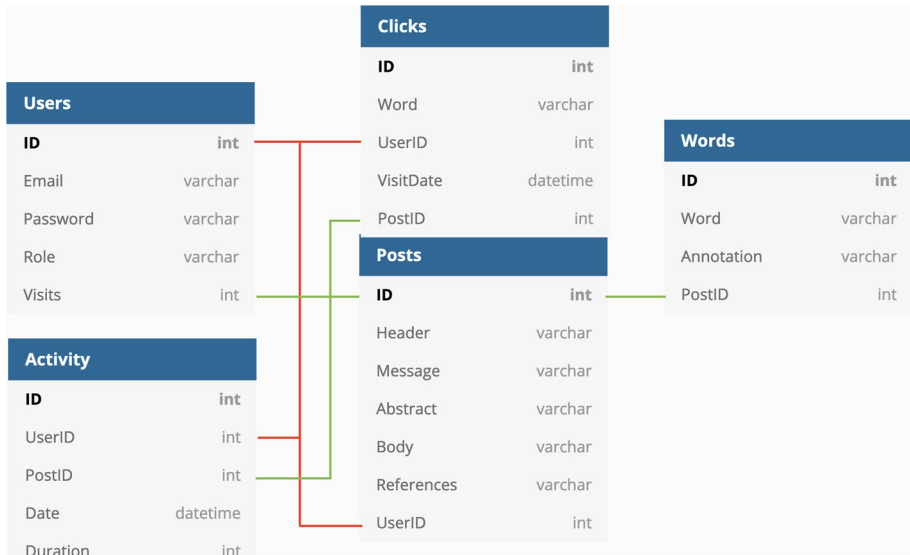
Clicks

| | |
|---|---|
| ID | int |
| Word | varchar |
| UserID | int |
| VisitDate | datetime |
| PostID | int |

Users

| | |
|---|---|
| ID | int |
| Email | varchar |
| Password | varchar |
| Role | varchar |
| Visits | int |

Words

| | |
|---|---|
| ID | int |
| Word | varchar |
| Annotation | varchar |
| PostID | int |

Posts

| | |
|---|---|
| ID | int |
| Header | varchar |
| Message | varchar |
| Abstract | varchar |
| Body | varchar |
| References | varchar |
| UserID | int |

Activity

| | |
|---|---|
| ID | int |
| UserID | int |
| PostID | int |
| Date | datetime |
| Duration | int |